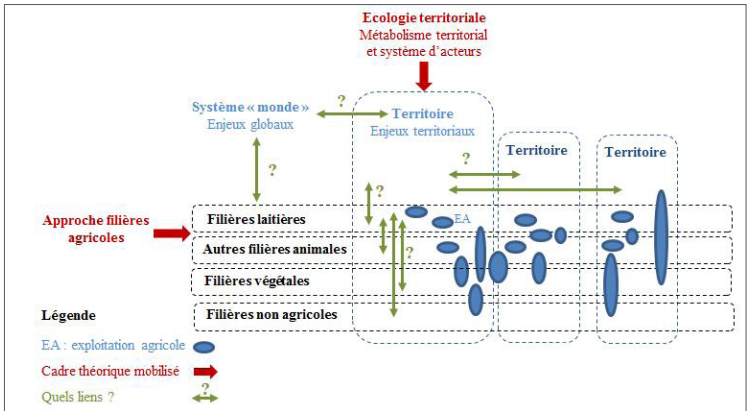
Ecologie territoriale
Métabolisme territorial et système d'acteurs

Système « monde »
Enjeux globaux

?

Territoire
Enjeux territoriaux

?

Territoire

Territoire

?

Approche filières agricoles

?

Filières laitières

EA

?

Autres filières animales

Filières végétales

Filières non agricoles

Légende

EA : exploitation agricole

Cadre théorique mobilisé

Quels liens ?

?